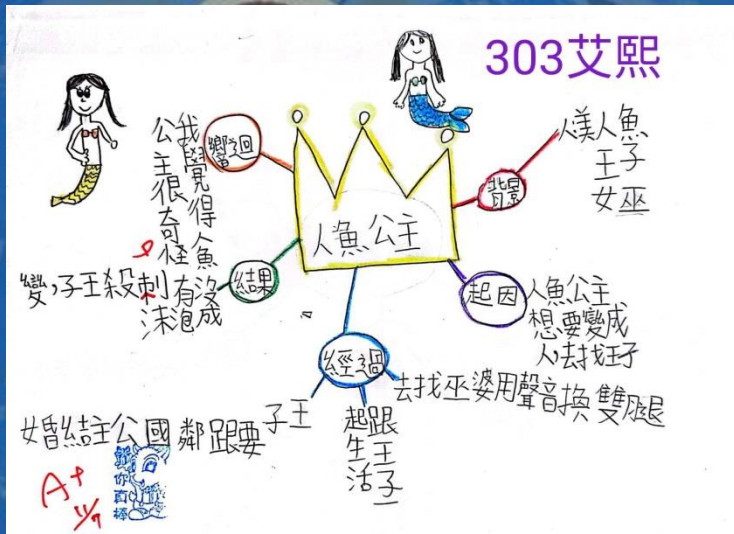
303艾熙

人魚公主

背景
人魚
王子
女巫

起因
人魚公主想要變成人去找王子

經過
去找巫婆用聲音換雙腿
跟王子生活
王子要跟鄰國公主結婚

結果
沒有殺王子
變成泡沫

迴響
我覺得人魚公主很奇怪

A+
1/7
鯨你真棒